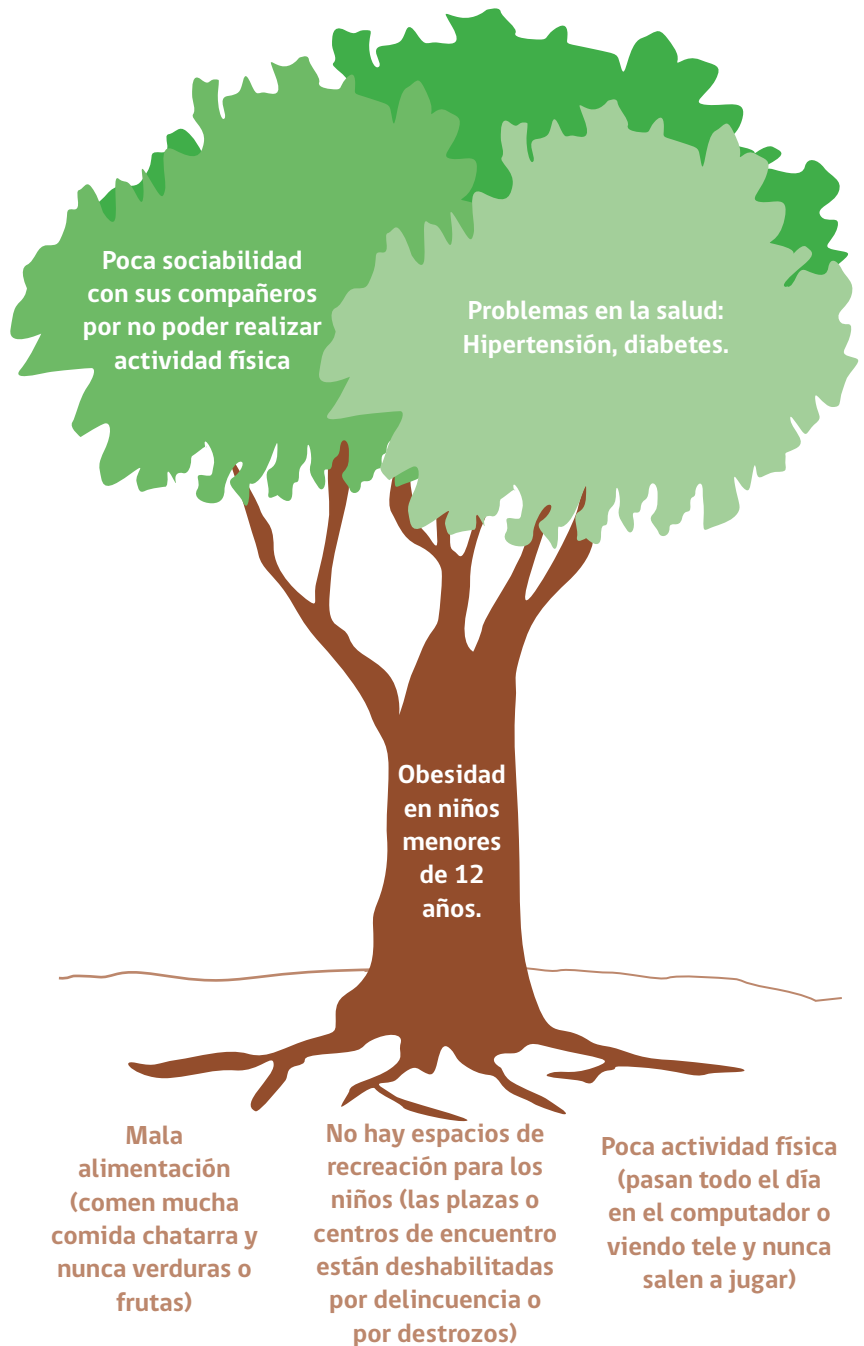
Poca sociabilidad con sus compañeros por no poder realizar actividad física

Problemas en la salud: Hipertensión, diabetes.

Obesidad en niños menores de 12 años.

Mala alimentación (comen mucha comida chatarra y nunca verduras o frutas)

No hay espacios de recreación para los niños (las plazas o centros de encuentro están deshabilitadas por delincuencia o por destrozos)

Poca actividad física (pasan todo el día en el computador o viendo tele y nunca salen a jugar)